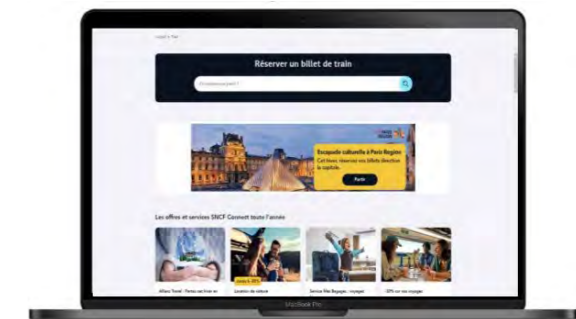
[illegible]

Réserver un billet de train

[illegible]

Escapade culturelle à Paris Region
Cet hiver, réservez vos billets direction la capitale.

Partir

Les offres et services SNCF Connect toute l'année

Allianz Travel : Partez sereinement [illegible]

Location de voiture

Service Mes Bagages : voyagez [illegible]

-25% sur vos voyages

MacBook Pro